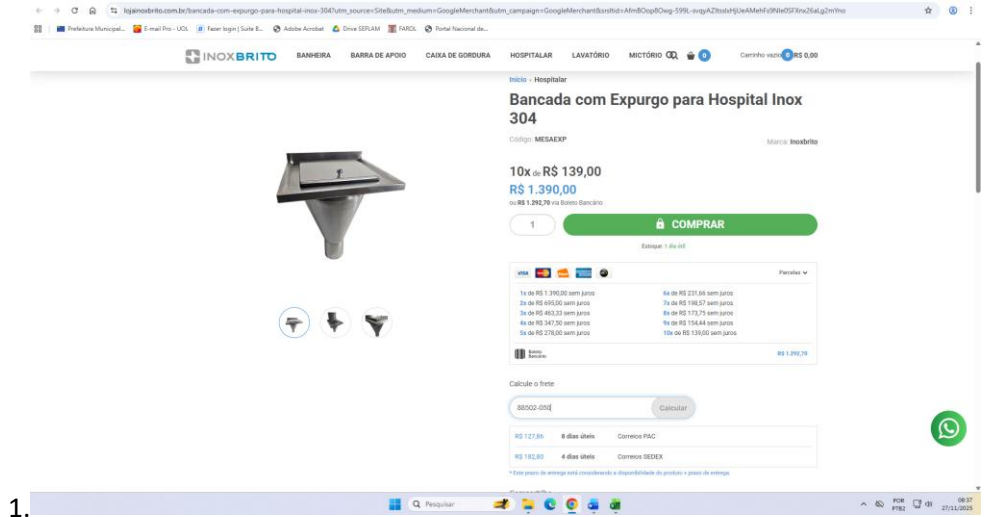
lojainoxbrito.com.br/bancada-com-expurgo-para-hospital-inox-304?utm_source=Site&utm_medium=GoogleMerchant&utm_campaign=GoogleMerchant&sniltid=Afm8Oop8Owg-599L-avqyAZItssIxHjUeAMehFo9NIe0SFXnx26aLg2mYno

Prefeitura Municipal... E-mail Pro - UOL Fazer login | Suite B... Adobe Acrobat Drive SEPLAM FAROL Portal Nacional de...

INOXBRITO BANHEIRA BARRA DE APOIO CAIXA DE GORDURA HOSPITALAR LAVATÓRIO MICTÓRIO 0 Carrinho vazio 0 R$ 0,00

Início › Hospitalar

Bancada com Expurgo para Hospital Inox 304

Código: MESAEXP

Marca: Inoxbrito

10x de R$ 139,00

R$ 1.390,00

ou R$ 1.292,70 via Boleto Bancário

1

COMPRAR

Estoque: 1 dia útil

Parcelas

| | |
|---|---|
| 1x de R$ 1.390,00 sem juros | 6x de R$ 231,66 sem juros |
| 2x de R$ 695,00 sem juros | 7x de R$ 198,57 sem juros |
| 3x de R$ 463,33 sem juros | 8x de R$ 173,75 sem juros |
| 4x de R$ 347,50 sem juros | 9x de R$ 154,44 sem juros |
| 5x de R$ 278,00 sem juros | 10x de R$ 139,00 sem juros |

Boleto Bancário R$ 1.292,70

Calcule o frete

88502-050 Calcular

| | | |
|---|---|---|
| R$ 127,86 | 8 dias úteis | Correios PAC |
| R$ 182,80 | 4 dias úteis | Correios SEDEX |

* Este prazo de entrega está considerando a disponibilidade do produto + prazo de entrega.

1.

Pesquisar

POR PTB2 08:37 27/11/2025